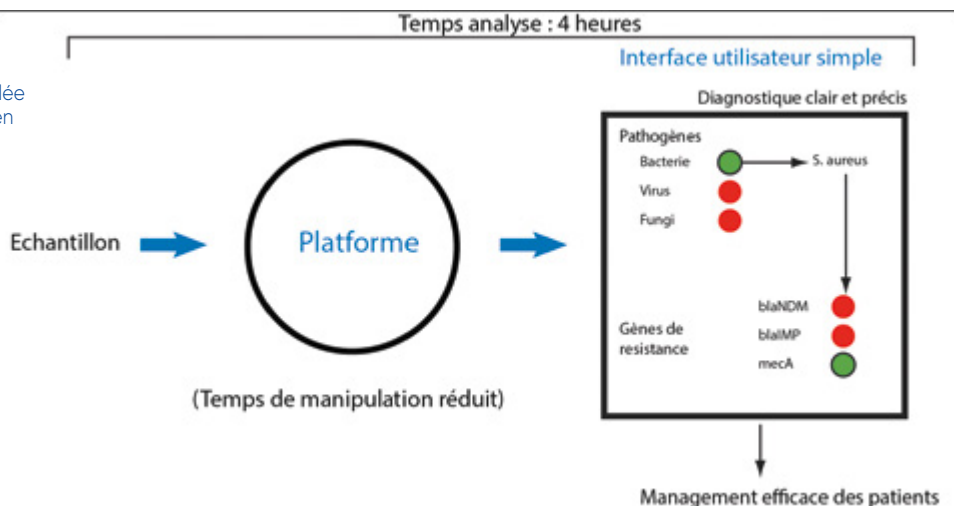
Temps analyse : 4 heures

lée
en

Interface utilisateur simple

Diagnostique clair et précis

Pathogènes
Bacterie
S. aureus
Virus
Fungi

Echantillon

Platforme

Gènes de resistance
blaNDM
blaIMP
mecA

(Temps de manipulation réduit)

Management efficace des patients